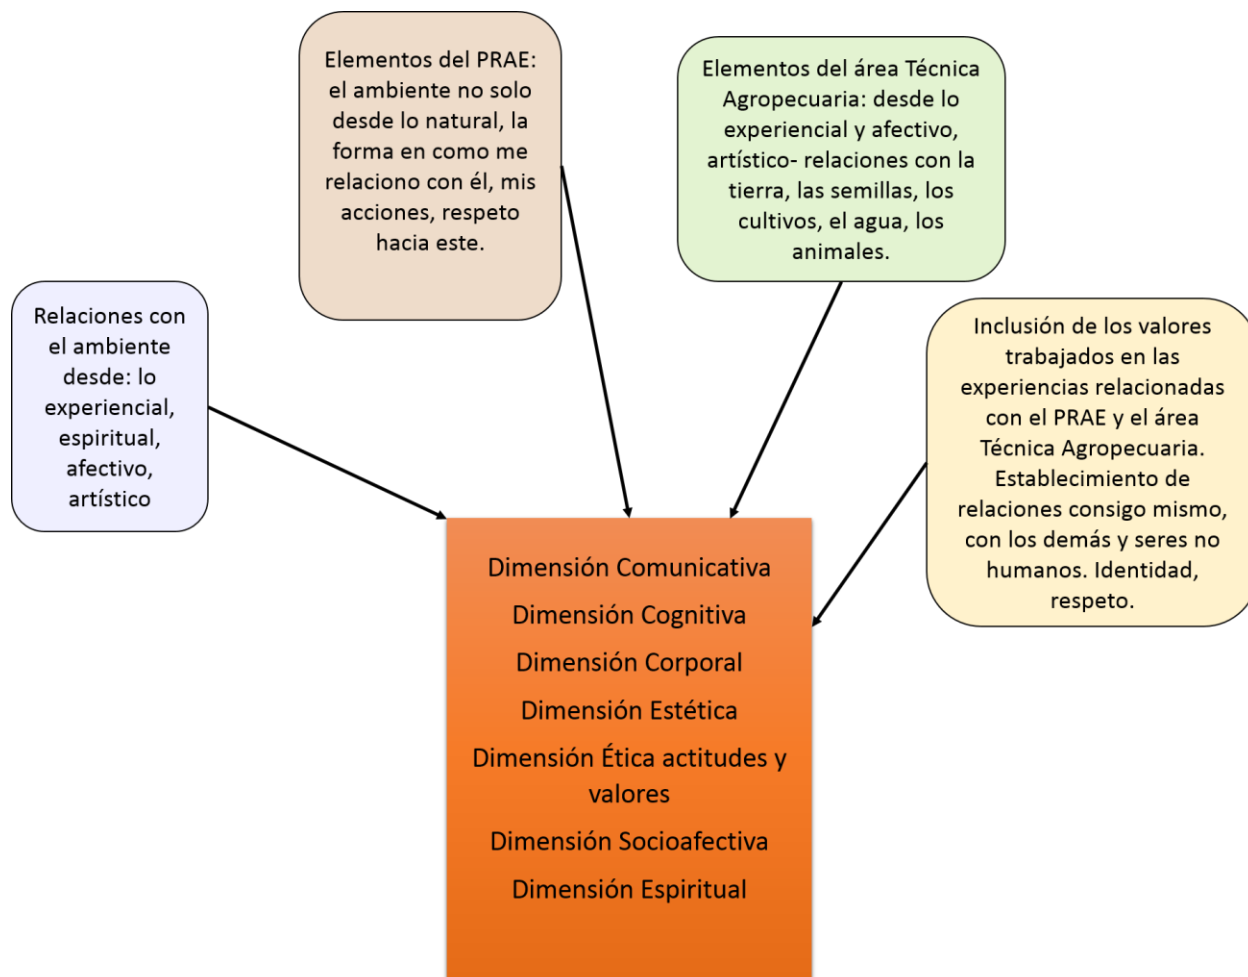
Elementos del PRAE: el ambiente no solo desde lo natural, la forma en como me relaciono con él, mis acciones, respeto hacia este.

Elementos del área Técnica Agropecuaria: desde lo experiencial y afectivo, artístico- relaciones con la tierra, las semillas, los cultivos, el agua, los animales.

Relaciones con el ambiente desde: lo experiencial, espiritual, afectivo, artístico

Inclusión de los valores trabajados en las experiencias relacionadas con el PRAE y el área Técnica Agropecuaria. Establecimiento de relaciones consigo mismo, con los demás y seres no humanos. Identidad, respeto.

Dimensión Comunicativa
Dimensión Cognitiva
Dimensión Corporal
Dimensión Estética
Dimensión Ética actitudes y valores
Dimensión Socioafectiva
Dimensión Espiritual